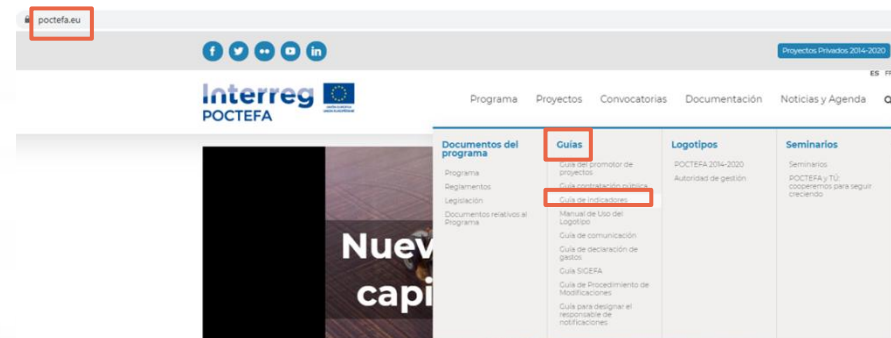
poctefa.eu

Proyectos Privados 2014-2020

ES FR

Interreg POCTEFA

Programa Proyectos Convocatorias Documentación Noticias y Agenda

Documentos del programa
Programa
Reglamentos
Legislación
Documentos relativos al Programa

Guías
Guía del promotor de proyectos
Guía contratación pública
Guía de indicadores
Manual de Uso del Logotipo
Guía de comunicación
Guía de declaración de gastos
Guía SIGEFA
Guía de Procedimiento de Modificaciones
Guía para designar el responsable de notificaciones

Logotipos
POCTEFA 2014-2020
Autoridad de gestión

Seminarios
Seminarios
POCTEFA y TÚ: cooperemos para seguir creciendo

Nuev
capi